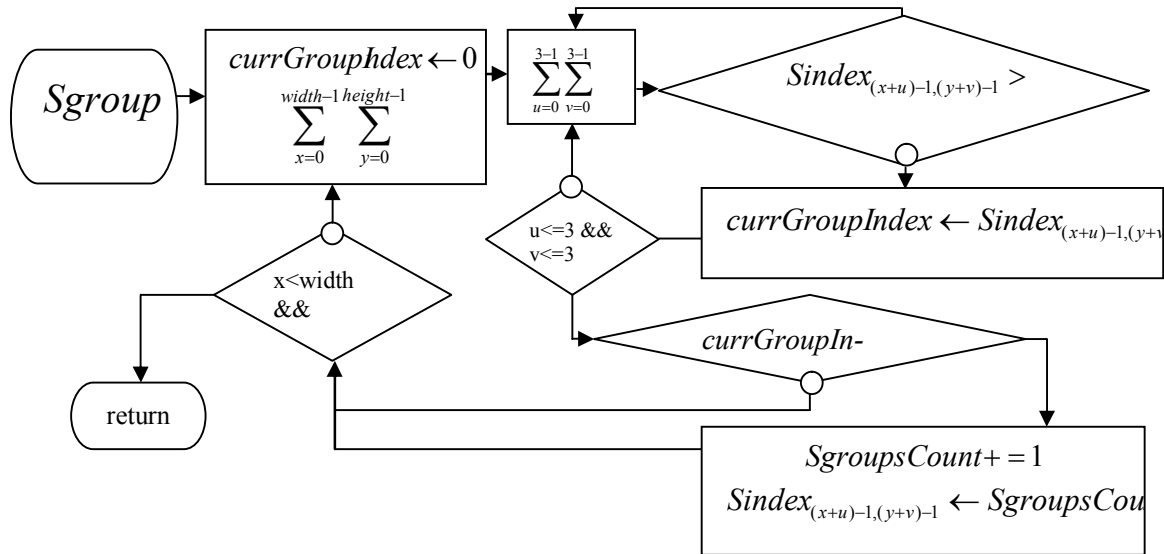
$Sgroup$

$currGroupIndex \leftarrow 0$
$\sum_{x=0}^{width-1} \sum_{y=0}^{height-1}$

$\sum_{u=0}^{3-1} \sum_{v=0}^{3-1}$

$Sindex_{(x+u)-1,(y+v)-1} >$

$currGroupIndex \leftarrow Sindex_{(x+u)-1,(y+v}$

u<=3 && v<=3

x<width &&

$currGroupIn-$

return

$SgroupsCount += 1$
$Sindex_{(x+u)-1,(y+v)-1} \leftarrow SgroupsCou$